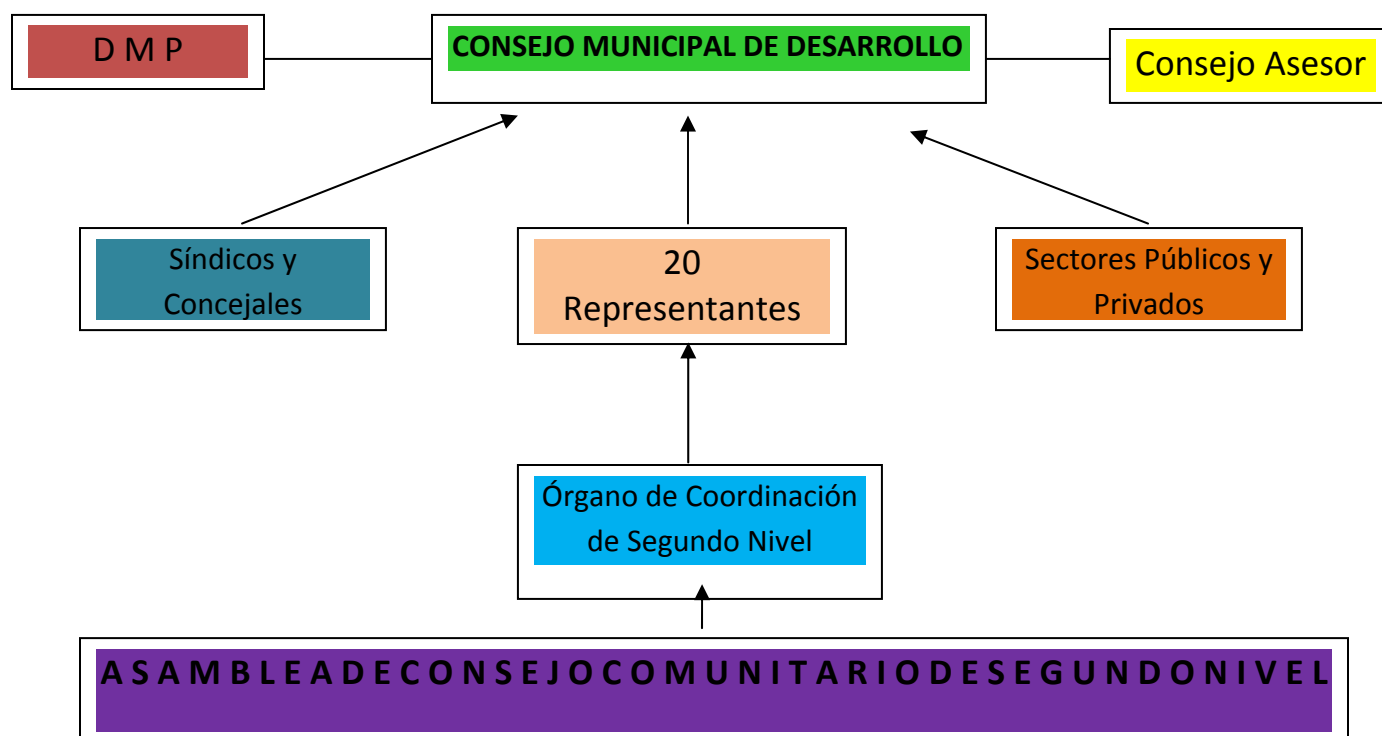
D M P

CONSEJO MUNICIPAL DE DESARROLLO

Consejo Asesor

Síndicos y Concejales

20 Representantes

Sectores Públicos y Privados

Órgano de Coordinación de Segundo Nivel

A S A M B L E A D E C O N S E J O C O M U N I T A R I O D E S E G U N D O N I V E L